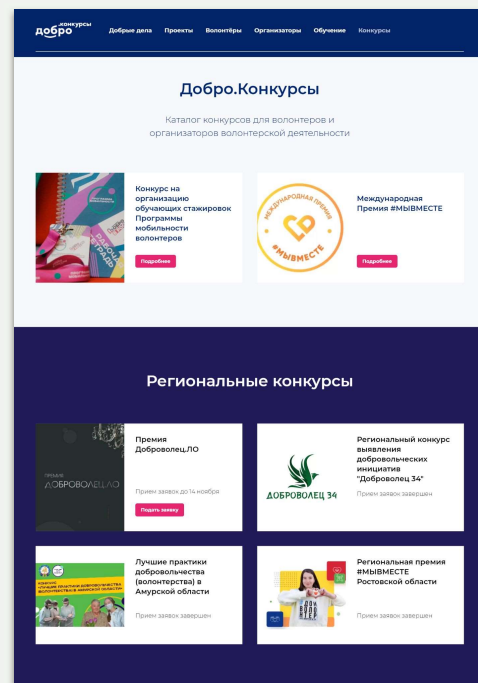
добро конкурсы Добрые дела Проекты Волонтёры Организаторы Обучение Конкурсы

Добро.Конкурсы

Каталог конкурсов для волонтеров и организаторов волонтерской деятельности

Конкурс на организацию обучающих стажировок Программы мобильности волонтеров

Подробнее

МЕЖДУНАРОДНАЯ ПРЕМИЯ #МЫВМЕСТЕ

Международная Премия #МЫВМЕСТЕ

Подробнее

Региональные конкурсы

ПРЕМИЯ ДОБРОВОЛЕЦ.ЛО

Премия Доброволец.ЛО

Прием заявок до 14 ноября

Подать заявку

ДОБРОВОЛЕЦ 34

Региональный конкурс выявления добровольческих инициатив "Доброволец 34"

Прием заявок завершен

КОНКУРС «ЛУЧШИЕ ПРАКТИКИ ДОБРОВОЛЬЧЕСТВА (ВОЛОНТЕРСТВА) В АМУРСКОЙ ОБЛАСТИ»

Лучшие практики добровольчества (волонтерства) в Амурской области

Прием заявок завершен

Региональная премия #МЫВМЕСТЕ Ростовской области

Прием заявок завершен